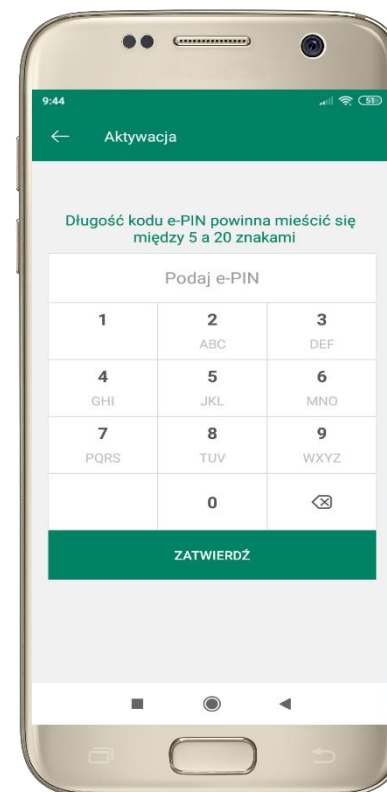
9:44

51

Aktywacja

Długość kodu e-PIN powinna mieścić się między 5 a 20 znakami

Podaj e-PIN

| 1 | 2 ABC | 3 DEF |
|---|---|---|
| 4 GHI | 5 JKL | 6 MNO |
| 7 PQRS | 8 TUV | 9 WXYZ |
| | 0 | |

ZATWIERDŹ